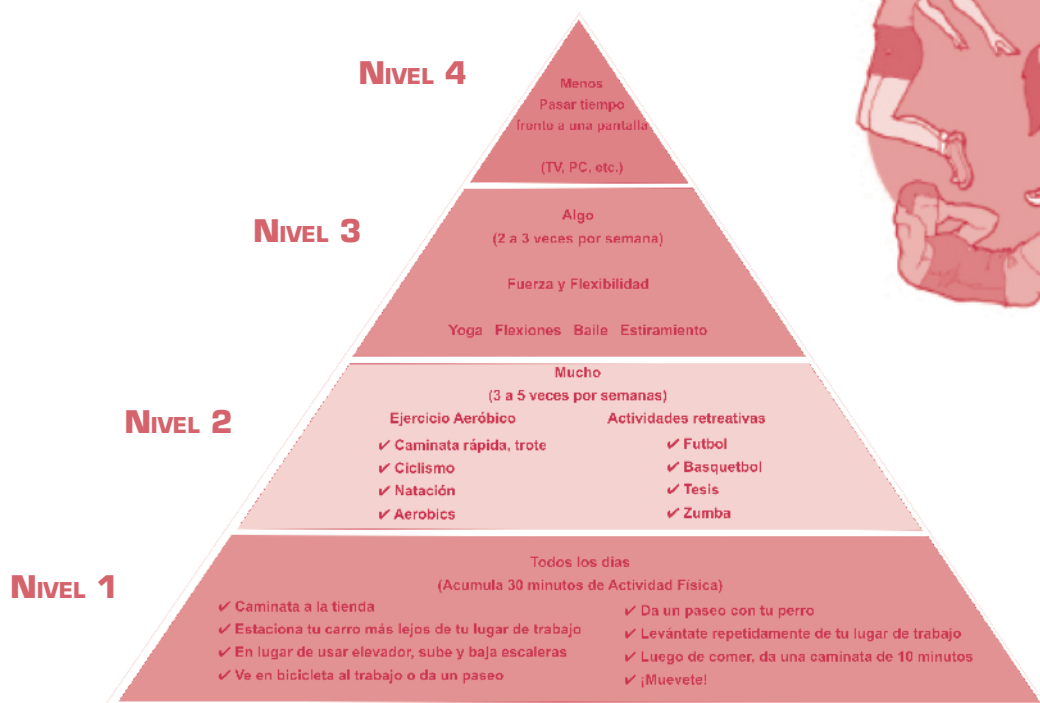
NIVEL 4

Menos
Pasar tiempo
frente a una pantalla

(TV, PC, etc.)

NIVEL 3

Algo
(2 a 3 veces por semana)

Fuerza y Flexibilidad

Yoga Flexiones Baile Estiramiento

NIVEL 2

Mucho
(3 a 5 veces por semanas)

Ejercicio Aeróbico
✔ Caminata rápida, trote
✔ Ciclismo
✔ Natación
✔ Aerobics

Actividades retreativas
✔ Futbol
✔ Basquetbol
✔ Tesis
✔ Zumba

NIVEL 1

Todos los dias
(Acumula 30 minutos de Actividad Física)

✔ Caminata a la tienda
✔ Estaciona tu carro más lejos de tu lugar de trabajo
✔ En lugar de usar elevador, sube y baja escaleras
✔ Ve en bicicleta al trabajo o da un paseo

✔ Da un paseo con tu perro
✔ Levántate repetidamente de tu lugar de trabajo
✔ Luego de comer, da una caminata de 10 minutos
✔ ¡Muevete!